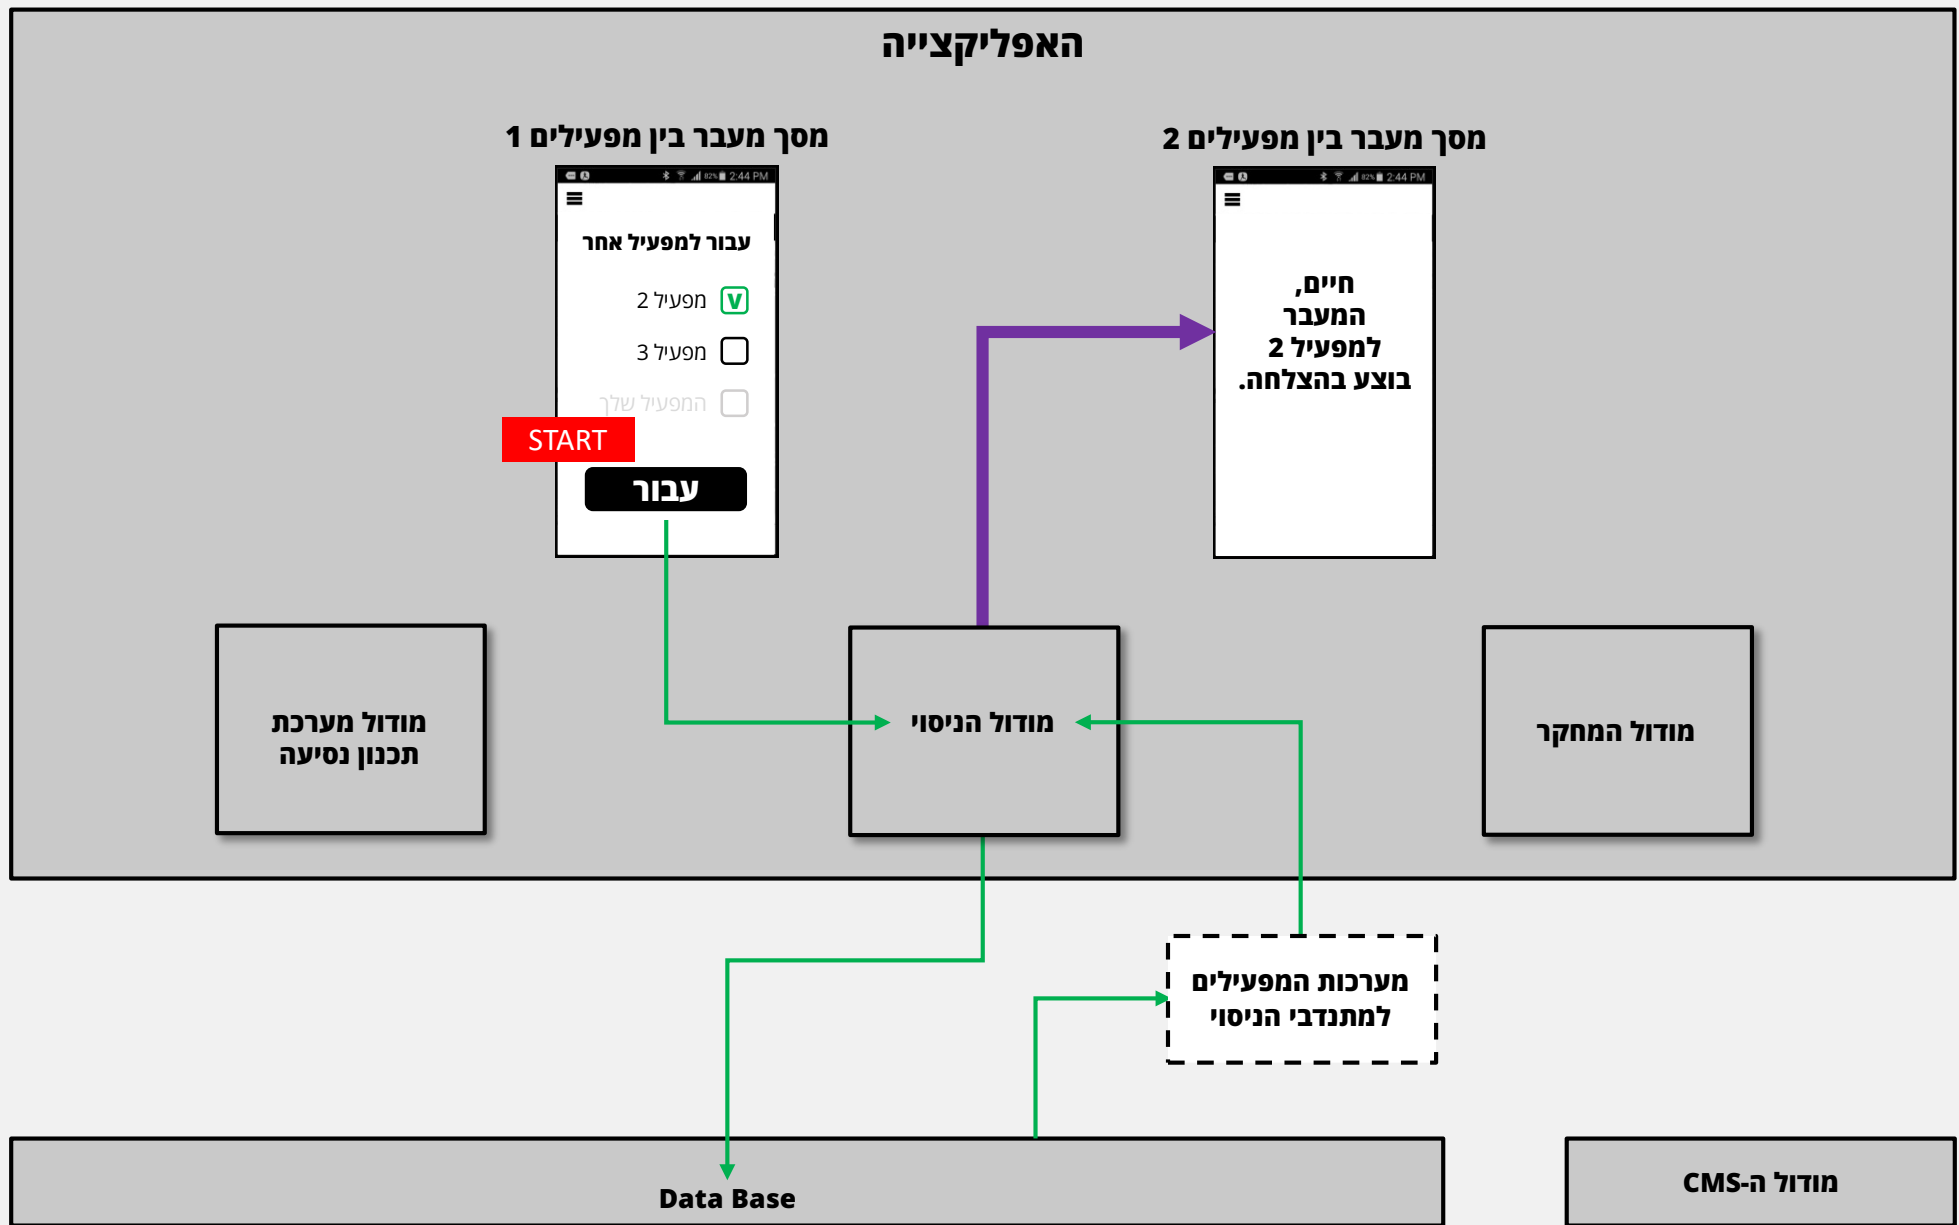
האפליקצייה

מסך מעבר בין מפעילים 1

2:44 PM

עבור למפעיל אחר

מפעיל 2

מפעיל 3

המפעיל שלך

START

עבור

מסך מעבר בין מפעילים 2

2:44 PM

חיים,
המעבר
למפעיל 2
בוצע בהצלחה.

מודול מערכת תכנון נסיעה

מודול הניסוי

מודול המחקר

מערכות המפעילים למתנדבי הניסוי

Data Base

מודול ה-CMS